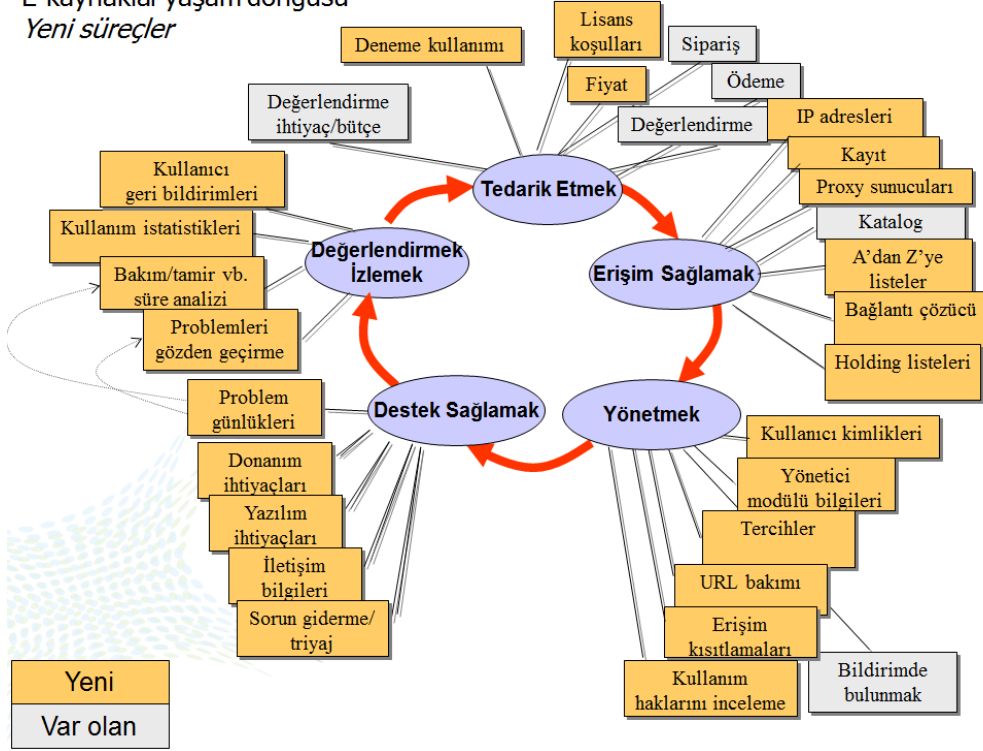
E-kaynaklar yaşam döngüsü
Yeni süreçler

Tedarik Etmek
Erişim Sağlamak
Yönetmek
Destek Sağlamak
Değerlendirmek İzlemek

Deneme kullanımı
Lisans koşulları
Sipariş
Fiyat
Ödeme
Değerlendirme ihtiyaç/bütçe
Değerlendirme
IP adresleri
Kayıt
Proxy sunucuları
Katalog
A'dan Z'ye listeler
Bağlantı çözücü
Holding listeleri

Kullanıcı geri bildirimleri
Kullanım istatistikleri
Bakım/tamir vb. süre analizi
Problemleri gözden geçirme

Problem günlükleri
Donanım ihtiyaçları
Yazılım ihtiyaçları
İletişim bilgileri
Sorun giderme/ triyaj

Kullanıcı kimlikleri
Yönetici modülü bilgileri
Tercihler
URL bakımı
Erişim kısıtlamaları
Kullanım haklarını inceleme
Bildirimde bulunmak

Yeni
Var olan